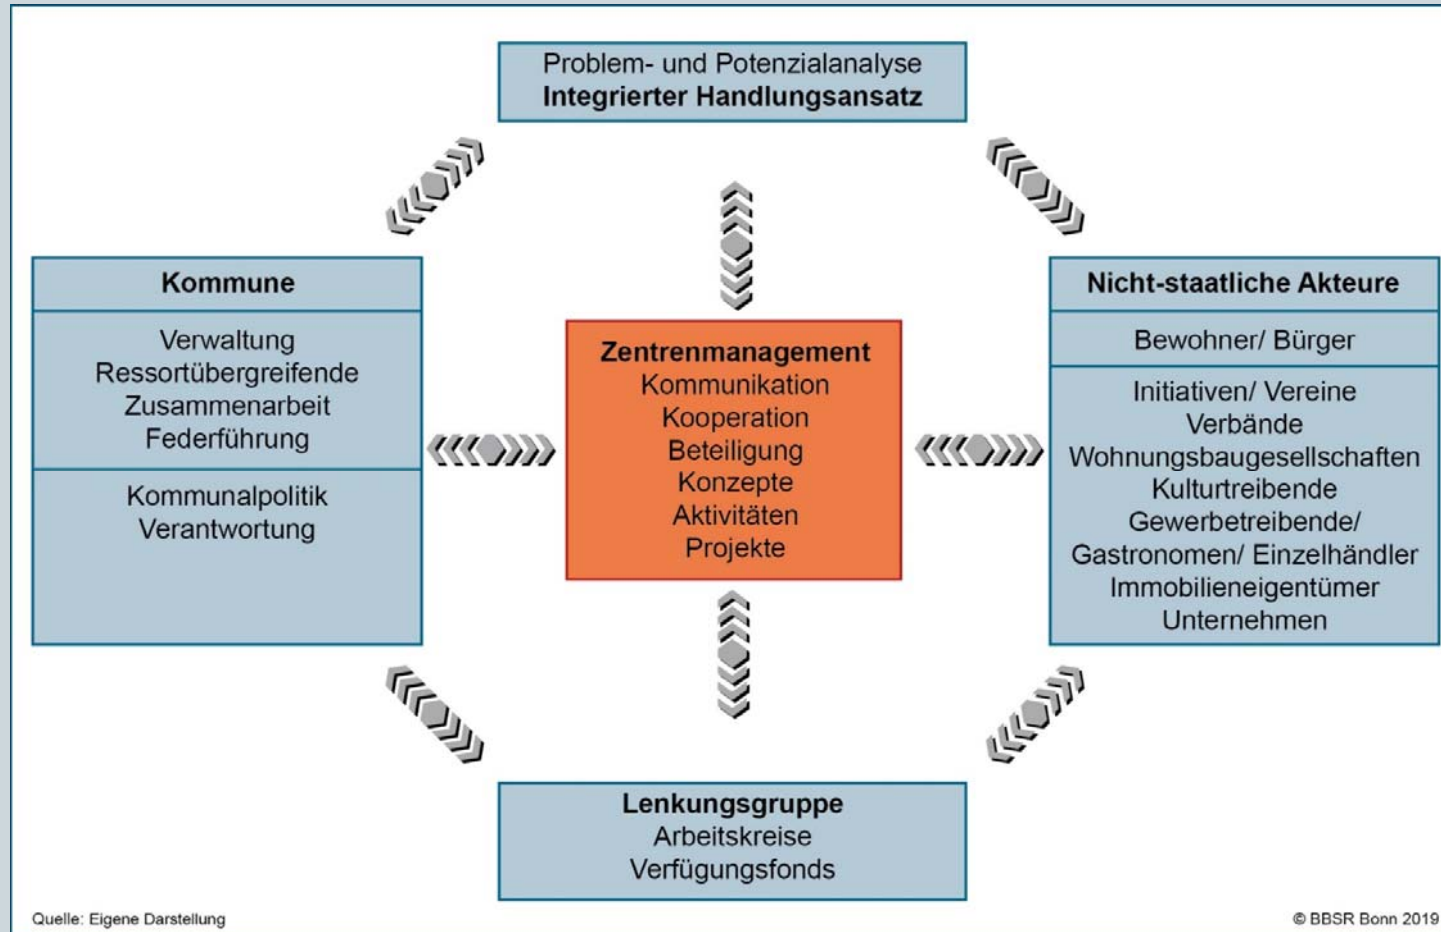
Problem- und Potenzialanalyse
**Integrierter Handlungsansatz**

**Kommune**

Verwaltung
Ressortübergreifende Zusammenarbeit
Federführung

Kommunalpolitik
Verantwortung

**Zentrenmanagement**
Kommunikation
Kooperation
Beteiligung
Konzepte
Aktivitäten
Projekte

**Nicht-staatliche Akteure**

Bewohner/ Bürger

Initiativen/ Vereine
Verbände
Wohnungsbaugesellschaften
Kulturtreibende
Gewerbetreibende/ Gastronomen/ Einzelhändler
Immobilieneigentümer
Unternehmen

**Lenkungsgruppe**
Arbeitskreise
Verfügungsfonds

Quelle: Eigene Darstellung

© BBSR Bonn 2019